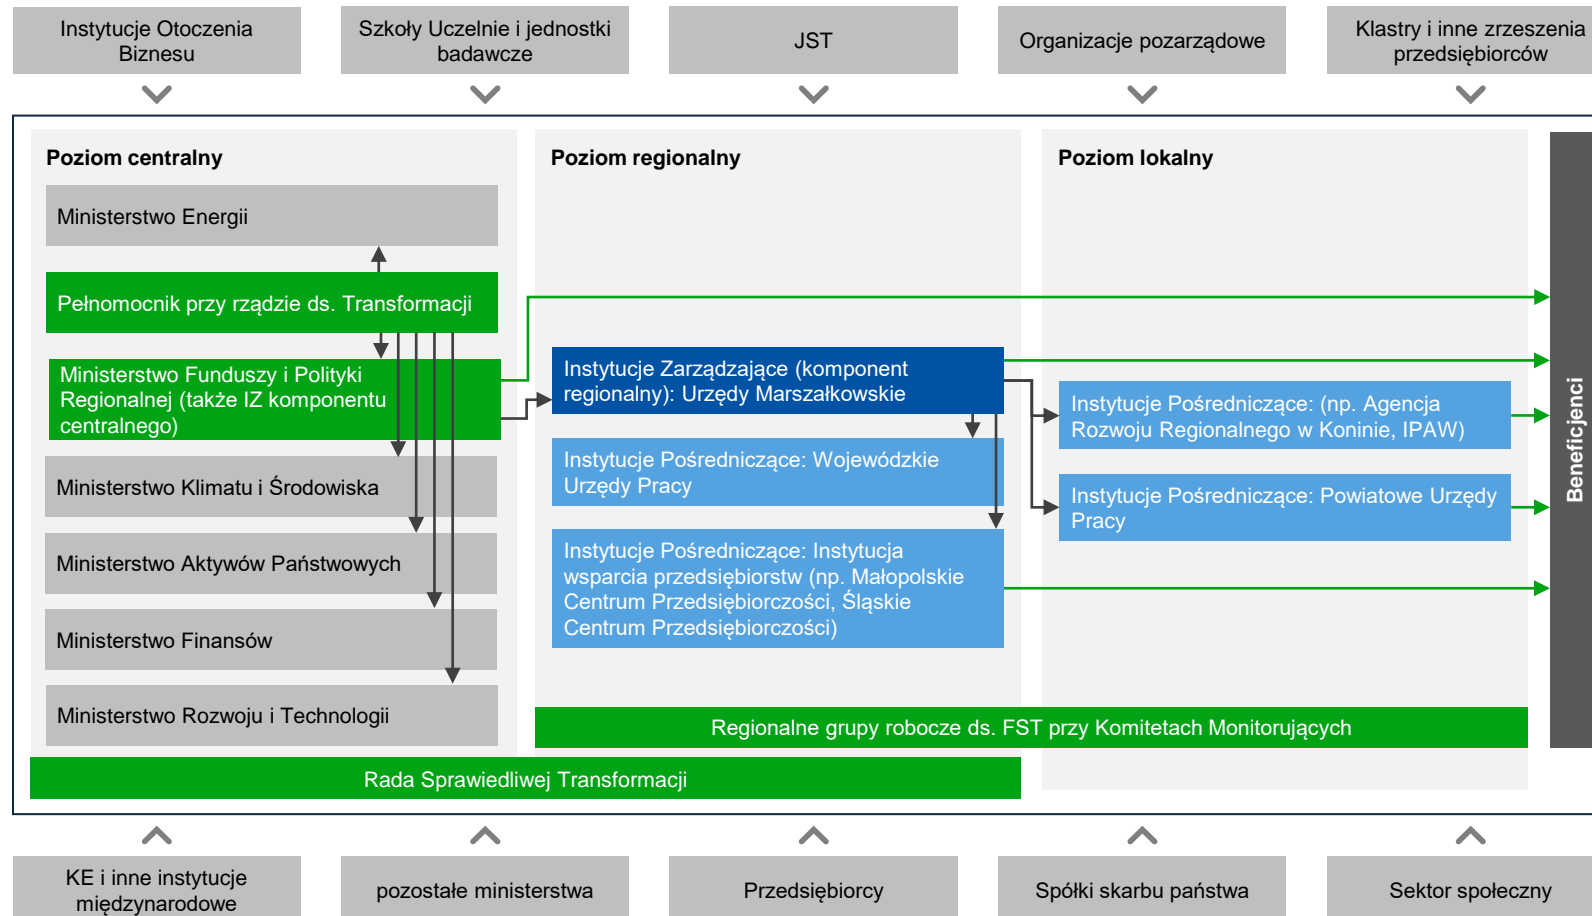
Instytucje Otoczenia Biznesu

Szkoły Uczelnie i jednostki badawcze

JST

Organizacje pozarządowe

Klastry i inne zrzeszenia przedsiębiorców

Poziom centralny

Ministerstwo Energii

Pełnomocnik przy rządzie ds. Transformacji

Ministerstwo Funduszy i Polityki Regionalnej (także IZ komponentu centralnego)

Ministerstwo Klimatu i Środowiska

Ministerstwo Aktywów Państwowych

Ministerstwo Finansów

Ministerstwo Rozwoju i Technologii

Poziom regionalny

Instytucje Zarządzające (komponent regionalny): Urzędy Marszałkowskie

Instytucje Pośredniczące: Wojewódzkie Urzędy Pracy

Instytucje Pośredniczące: Instytucja wsparcia przedsiębiorstw (np. Małopolskie Centrum Przedsiębiorczości, Śląskie Centrum Przedsiębiorczości)

Poziom lokalny

Instytucje Pośredniczące: (np. Agencja Rozwoju Regionalnego w Koninie, IPAW)

Instytucje Pośredniczące: Powiatowe Urzędy Pracy

Beneficjenci

Regionalne grupy robocze ds. FST przy Komitetach Monitorujących

Rada Sprawiedliwej Transformacji

KE i inne instytucje międzynarodowe

pozostałe ministerstwa

Przedsiębiorcy

Spółki skarbu państwa

Sektor społeczny